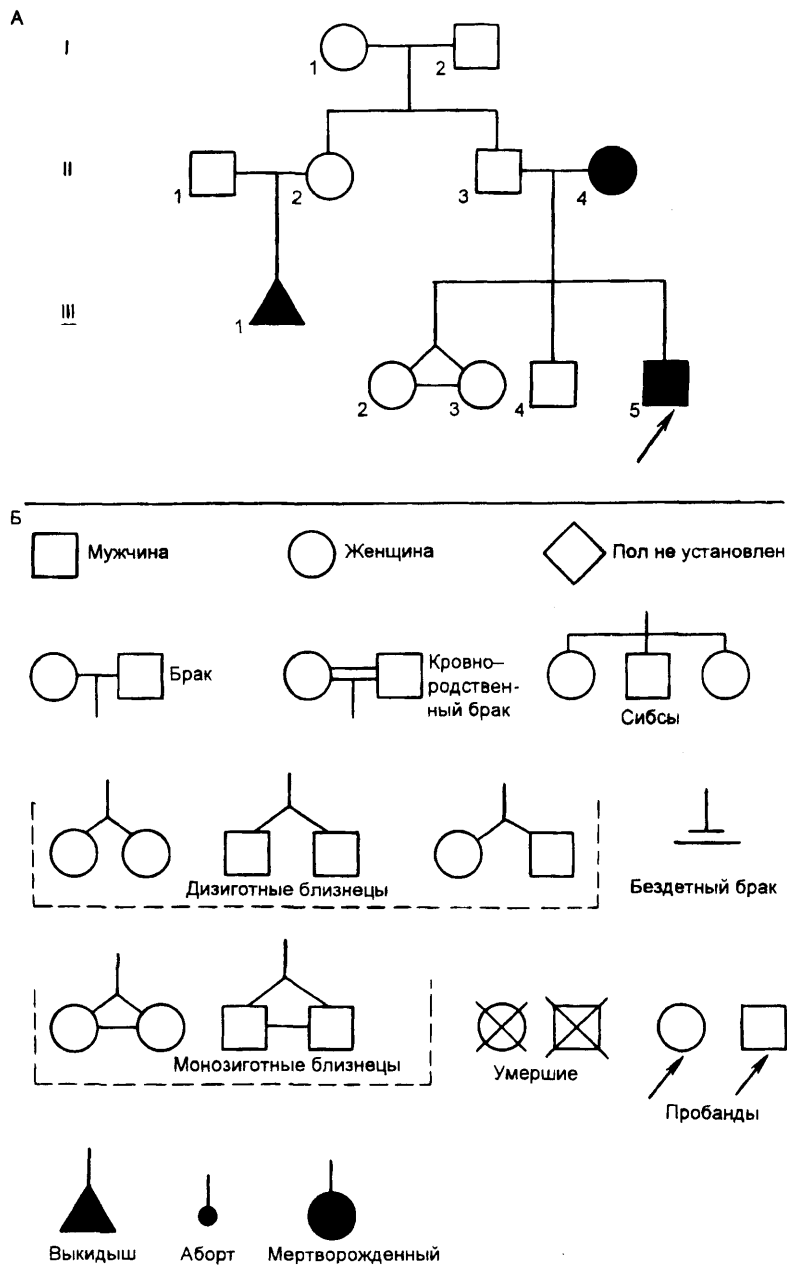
А

I

1 2

II

1 2 3 4

III

1

2 3 4 5

Б

Мужчина

Женщина

Пол не установлен

Брак

Кровнородственный брак

Сибсы

Дизиготные близнецы

Бездетный брак

Монозиготные близнецы

Умершие

Пробанды

Выкидыш

Аборт

Мертворожденный